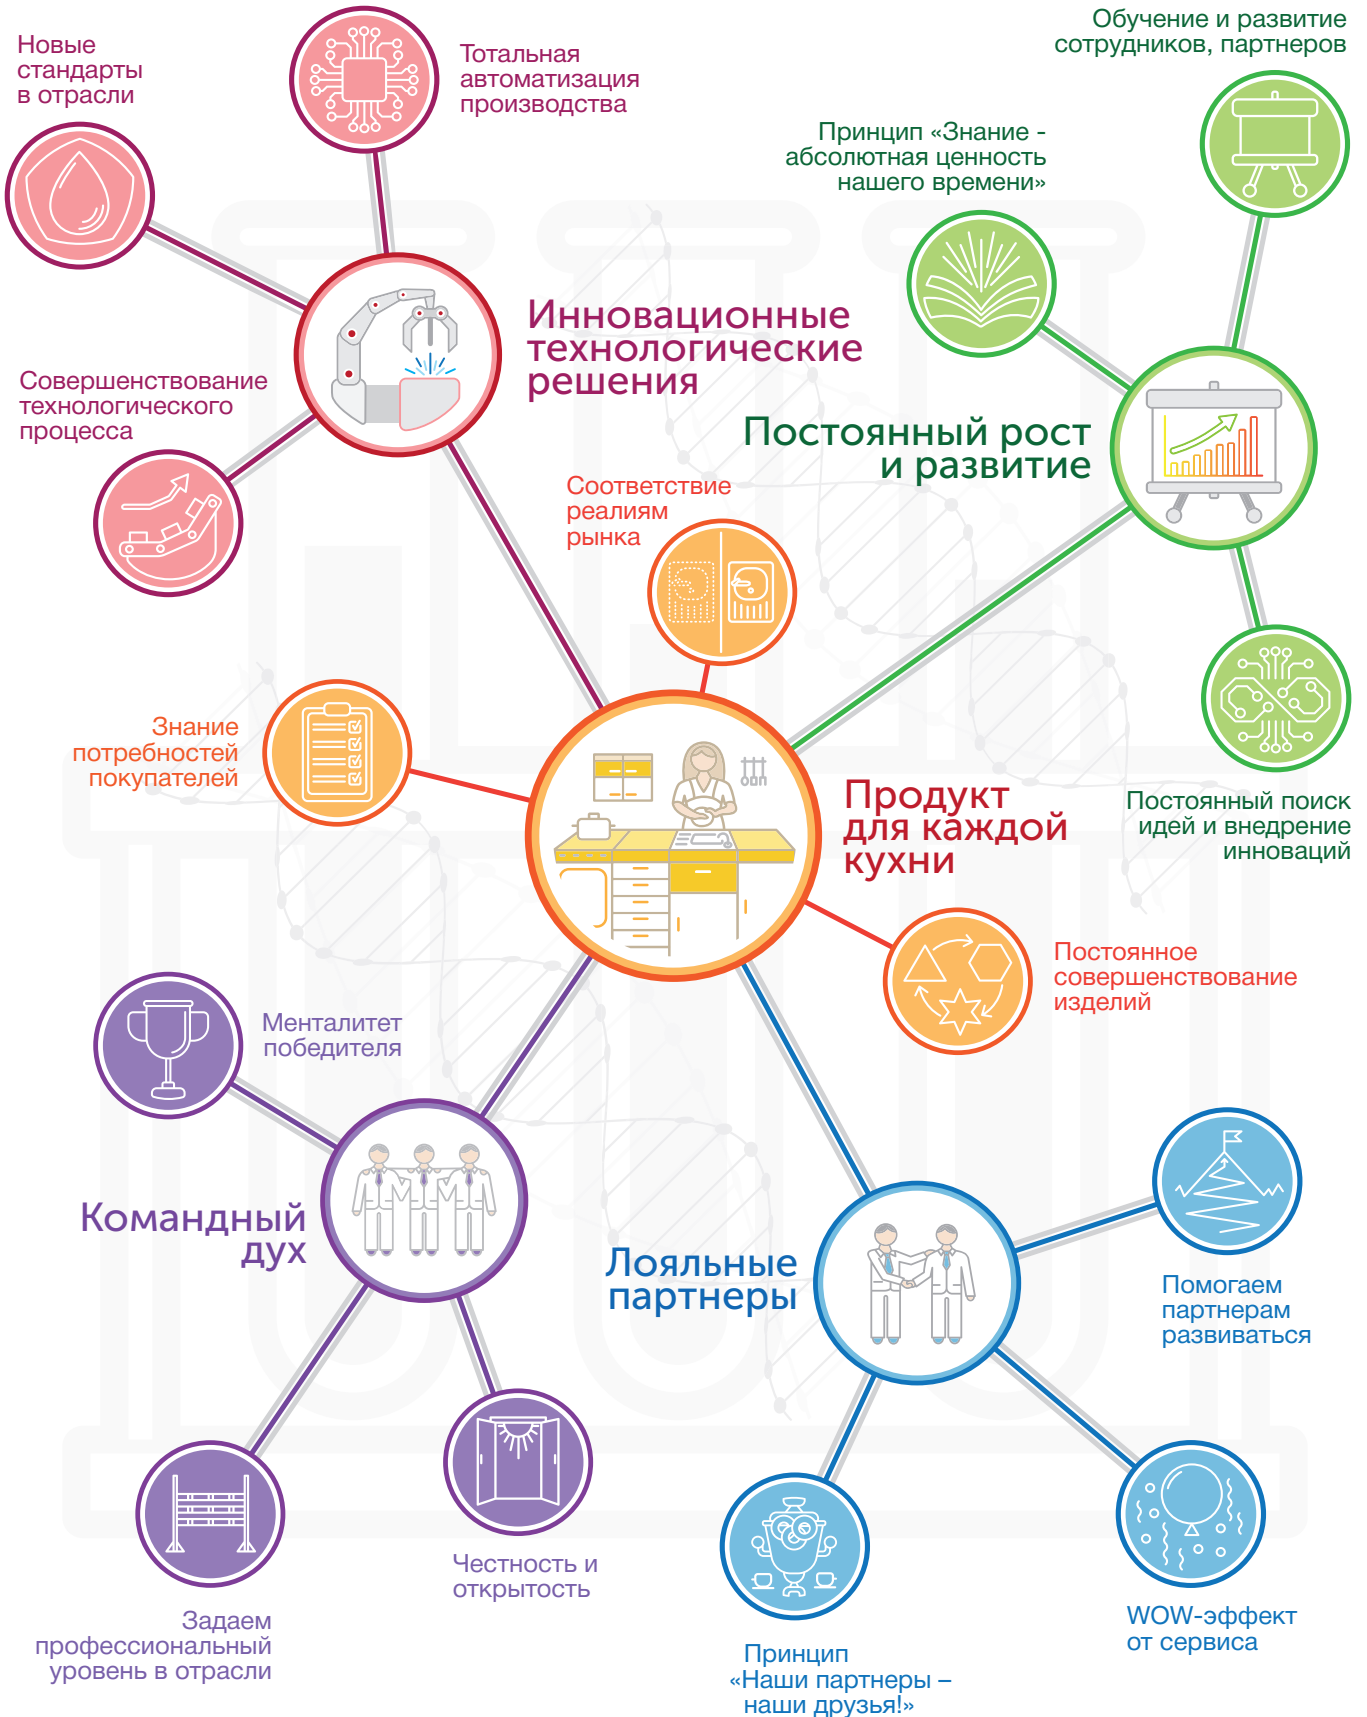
Новые стандарты в отрасли

Тотальная автоматизация производства

Обучение и развитие сотрудников, партнеров

Принцип «Знание - абсолютная ценность нашего времени»

Инновационные технологические решения

Совершенствование технологического процесса

Постоянный рост и развитие

Соответствие реалиям рынка

Знание потребностей покупателей

Продукт для каждой кухни

Постоянный поиск идей и внедрение инноваций

Постоянное совершенствование изделий

Менталитет победителя

Командный дух

Лояльные партнеры

Помогаем партнерам развиваться

Честность и открытость

Задаем профессиональный уровень в отрасли

Принцип «Наши партнеры – наши друзья!»

WOW-эффект от сервиса